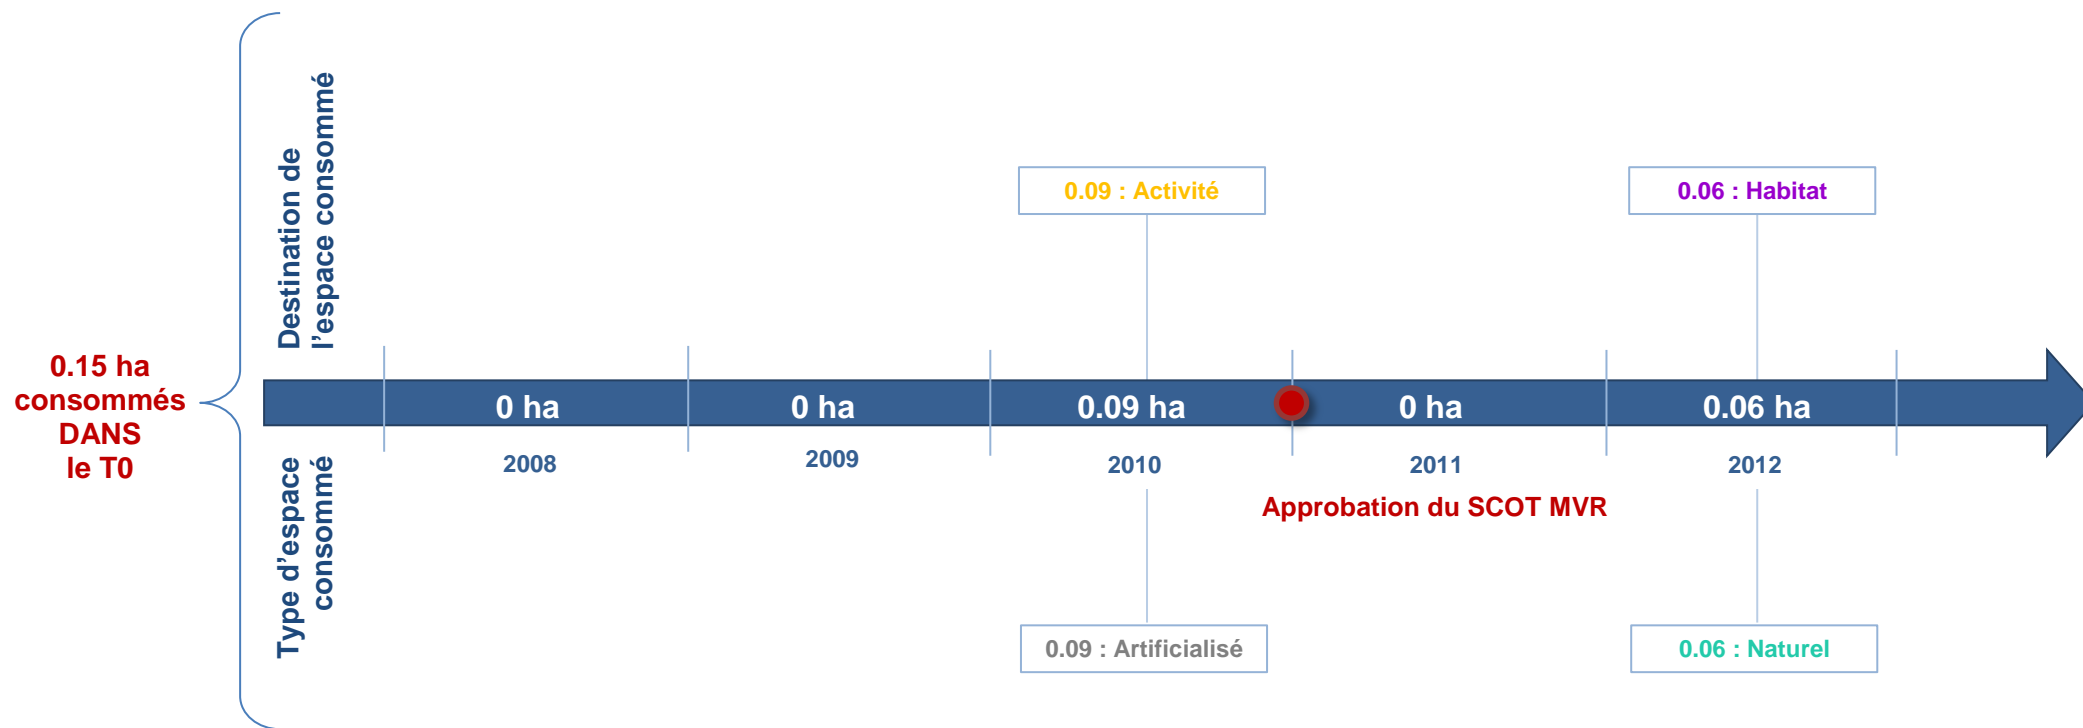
0.15 ha consommés DANS le T0

Destination de l'espace consommé

Type d'espace consommé

0.09 : Activité

0.06 : Habitat

0 ha

0 ha

0.09 ha

0 ha

0.06 ha

2008

2009

2010

2011

2012

Approbation du SCOT MVR

0.09 : Artificialisé

0.06 : Naturel